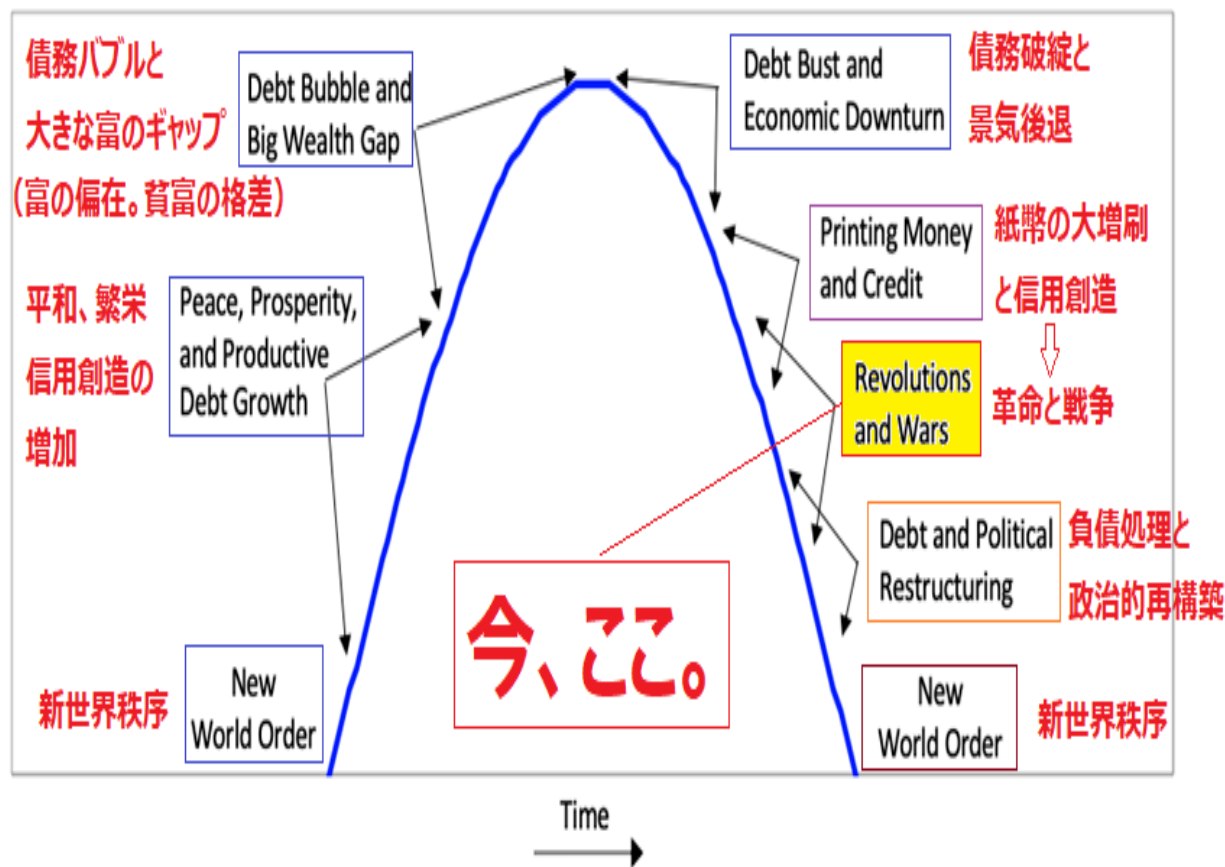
債務バブルと
大きな富のギャップ
（富の偏在。貧富の格差）

Debt Bubble and Big Wealth Gap

Debt Bust and Economic Downturn

債務破綻と
景気後退

Printing Money and Credit

紙幣の大増刷
と信用創造

平和、繁栄
信用創造の
増加

Peace, Prosperity, and Productive Debt Growth

Revolutions and Wars

革命と戦争

Debt and Political Restructuring

負債処理と
政治的再構築

今、ここ。

新世界秩序

New World Order

New World Order

新世界秩序

Time